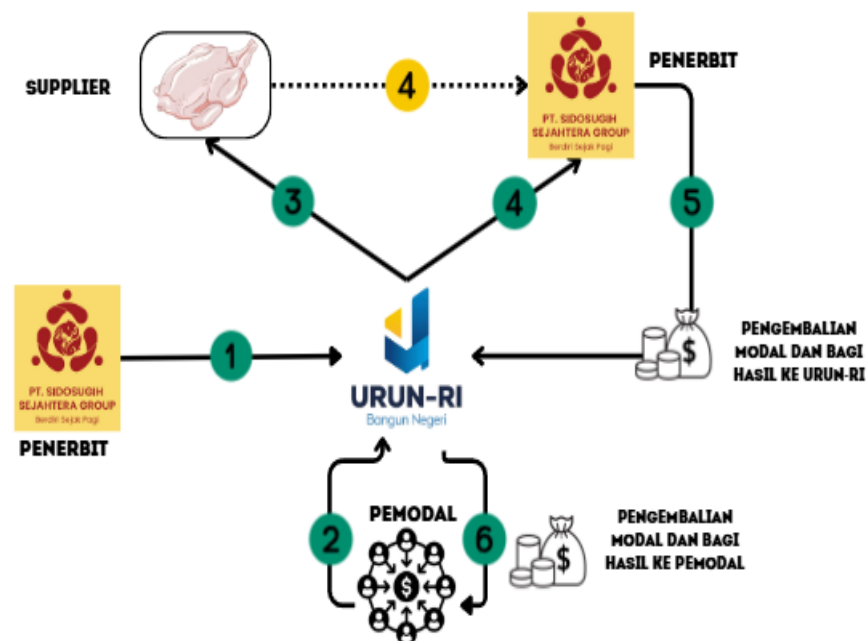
SUPPLIER

4

PT. SIDOSUGIH SEJAHTERA GROUP
Berdiri Sejak Pagi

PENERBIT

3

4

5

PT. SIDOSUGIH SEJAHTERA GROUP
Berdiri Sejak Pagi

1

URUN-RI
Bangun Negeri

PENGEMBALIAN MODAL DAN BAGI HASIL KE URUN-RI

PENERBIT

2

PEMODAL

6

PENGEMBALIAN MODAL DAN BAGI HASIL KE PEMODAL